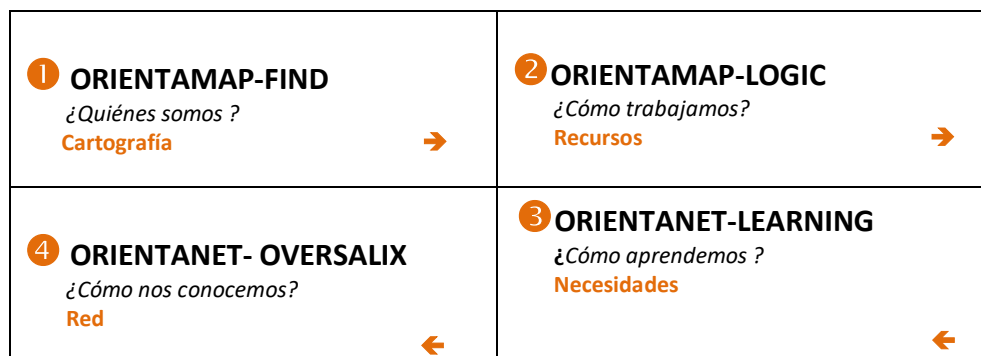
| ❶ ORIENTAMAP-FIND<br>¿Quiénes somos ?<br>Cartografía ➔ | ❷ ORIENTAMAP-LOGIC<br>¿Cómo trabajamos?<br>Recursos ➔ |
|---|---|
| ❹ ORIENTANET- OVERSALIX<br>¿Cómo nos conocemos?<br>Red 🡐 | ❸ ORIENTANET-LEARNING<br>¿Cómo aprendemos ?<br>Necesidades 🡐 |